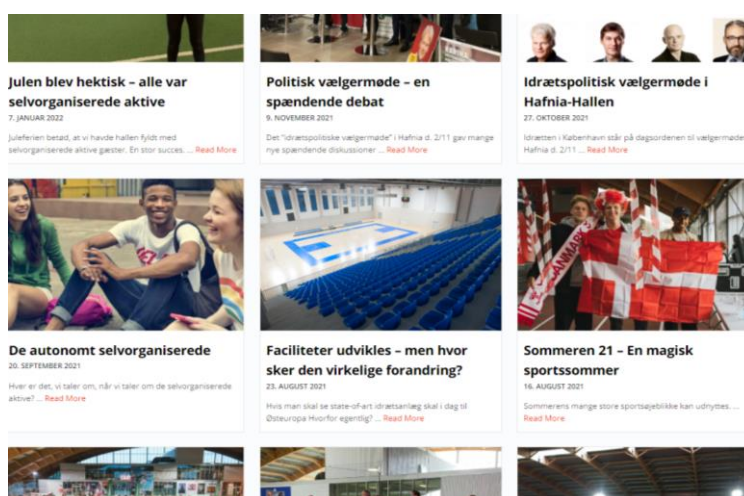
Julen blev hektisk – alle var selvorganiserede aktive

7. JANUAR 2022

Juleferien betød, at vi havde hallen fyldt med selvorganiserede aktive gæster. En stor succes. ... Read More

Politisk vælgermøde – en spændende debat

9. NOVEMBER 2021

Det "Idrætspolitiske vælgermøde" i Hafnia d. 2/11 gav mange nye spændende diskussioner ... Read More

Idrætspolitisk vælgermøde i Hafnia-Hallen

27. OKTOBER 2021

Idrætten i København står på dagsordenen til vælgermøde Hafnia d. 2/11 ... Read More

De autonomt selvorganiserede

20. SEPTEMBER 2021

Hvor er det, vi taler om, når vi taler om de selvorganiserede aktive? ... Read More

Faciliteter udvikles – men hvor sker den virkelige forandring?

23. AUGUST 2021

Hvis man skal se state-of-art idrætsanlæg skal i dag til Østeuropa Hvorfor egentlig? ... Read More

Sommeren 21 – En magisk sportssommer

16. AUGUST 2021

Sommerens mange store sportsøjeblikke kan udnyttes. ... Read More